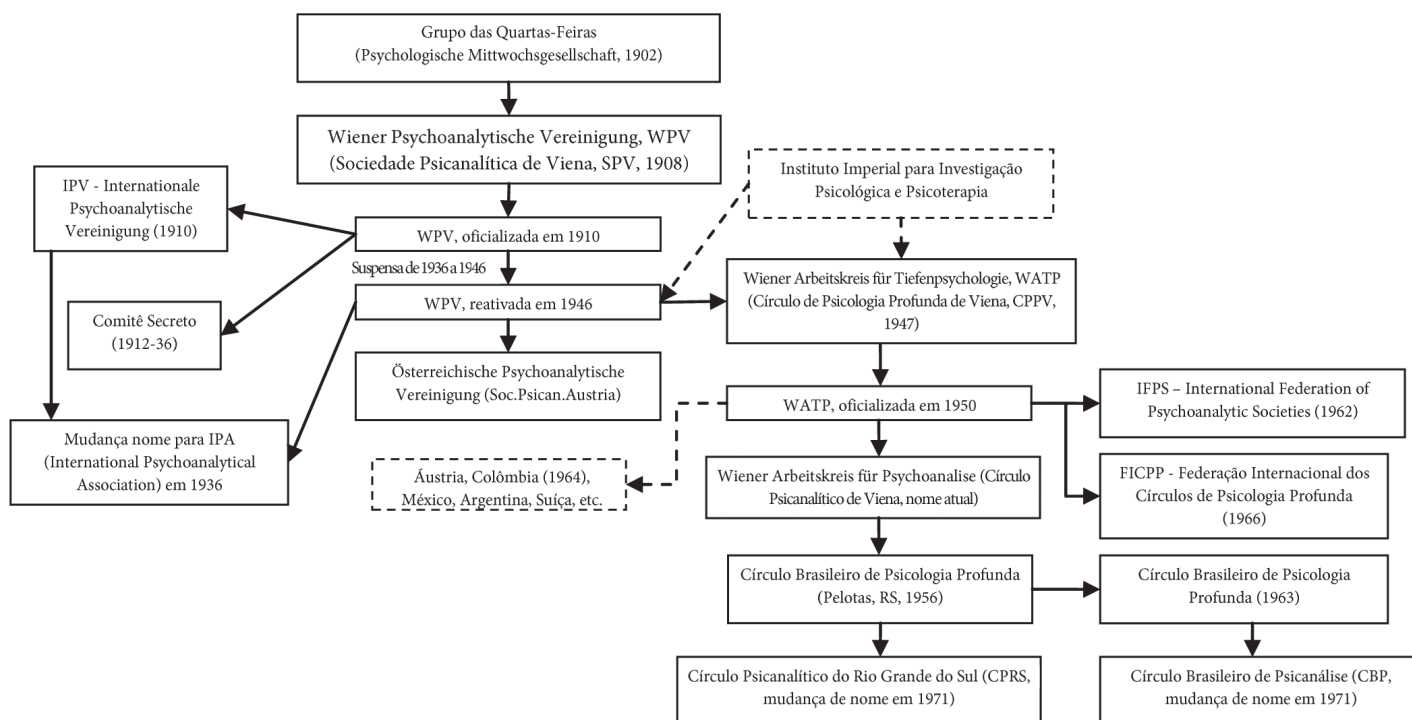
Grupo das Quartas-Feiras (Psychologische Mittwochsgesellschaft, 1902)

Wiener Psychoanalytische Vereinigung, WPV (Sociedade Psicanalítica de Viena, SPV, 1908)

IPV - Internationale Psychoanalytische Vereinigung (1910)

Instituto Imperial para Investigação Psicológica e Psicoterapia

WPV, oficializada em 1910

Suspensa de 1936 a 1946

WPV, reativada em 1946

Wiener Arbeitskreis für Tiefenpsychologie, WATP (Círculo de Psicologia Profunda de Viena, CPPV, 1947)

Comitê Secreto (1912-36)

Österreichische Psychoanalytische Vereinigung (Soc.Psican.Austria)

WATP, oficializada em 1950

IFPS – International Federation of Psychoanalytic Societies (1962)

Mudança nome para IPA (International Psychoanalytical Association) em 1936

Áustria, Colômbia (1964), México, Argentina, Suíça, etc.

Wiener Arbeitskreis für Psychoanalise (Círculo Psicanalítico de Viena, nome atual)

FICPP - Federação Internacional dos Círculos de Psicologia Profunda (1966)

Círculo Brasileiro de Psicologia Profunda (Pelotas, RS, 1956)

Círculo Brasileiro de Psicologia Profunda (1963)

Círculo Psicanalítico do Rio Grande do Sul (CPRS, mudança de nome em 1971)

Círculo Brasileiro de Psicanálise (CBP, mudança de nome em 1971)